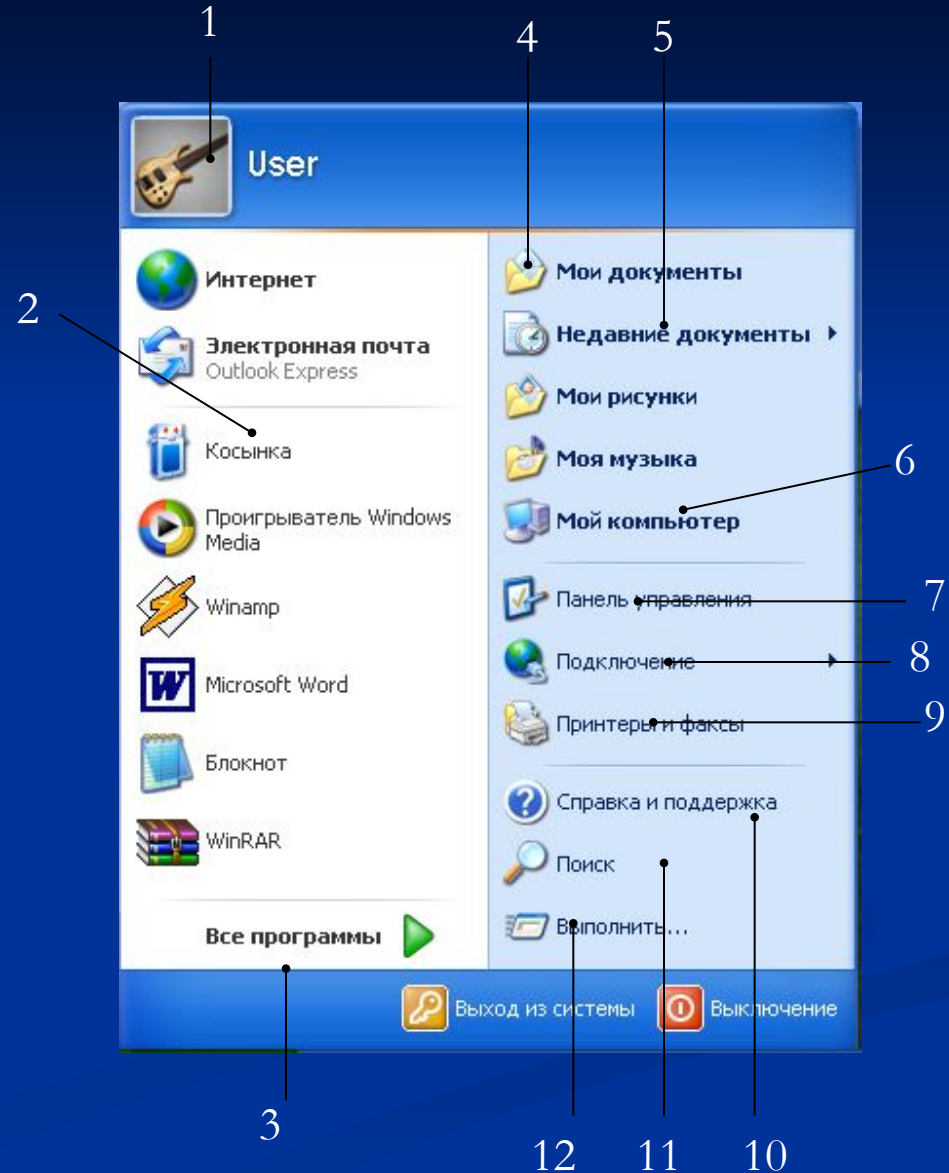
1

4

5

User

2

Интернет

Электронная почта
Outlook Express

Косынка

Проигрыватель Windows Media

Winamp

Microsoft Word

Блокнот

WinRAR

Все программы

Мои документы

Недавние документы

Мои рисунки

Моя музыка

6

Мой компьютер

Панель управления

7

Подключение

8

Принтеры и факсы

9

Справка и поддержка

Поиск

Выполнить...

Выход из системы

Выключение

3

12

11

10